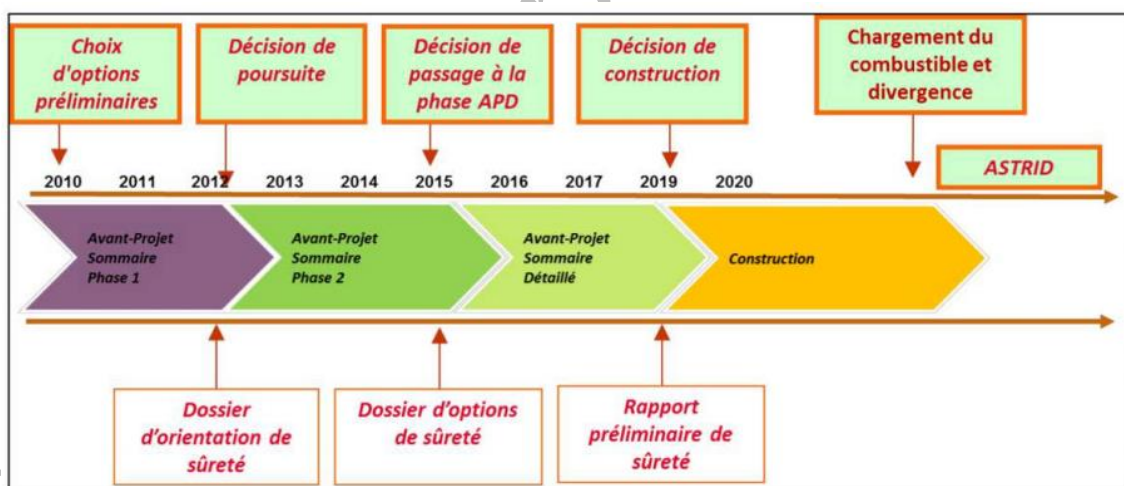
Choix d'options préliminaires

Décision de poursuite

Décision de passage à la phase APD

Décision de construction

Chargement du combustible et divergence

2010 2011 2012 2013 2014 2015 2016 2017 2019 2020

ASTRID

Avant-Projet Sommaire Phase 1

Avant-Projet Sommaire Phase 2

Avant-Projet Sommaire Détaillé

Construction

Dossier d'orientation de sûreté

Dossier d'options de sûreté

Rapport préliminaire de sûreté